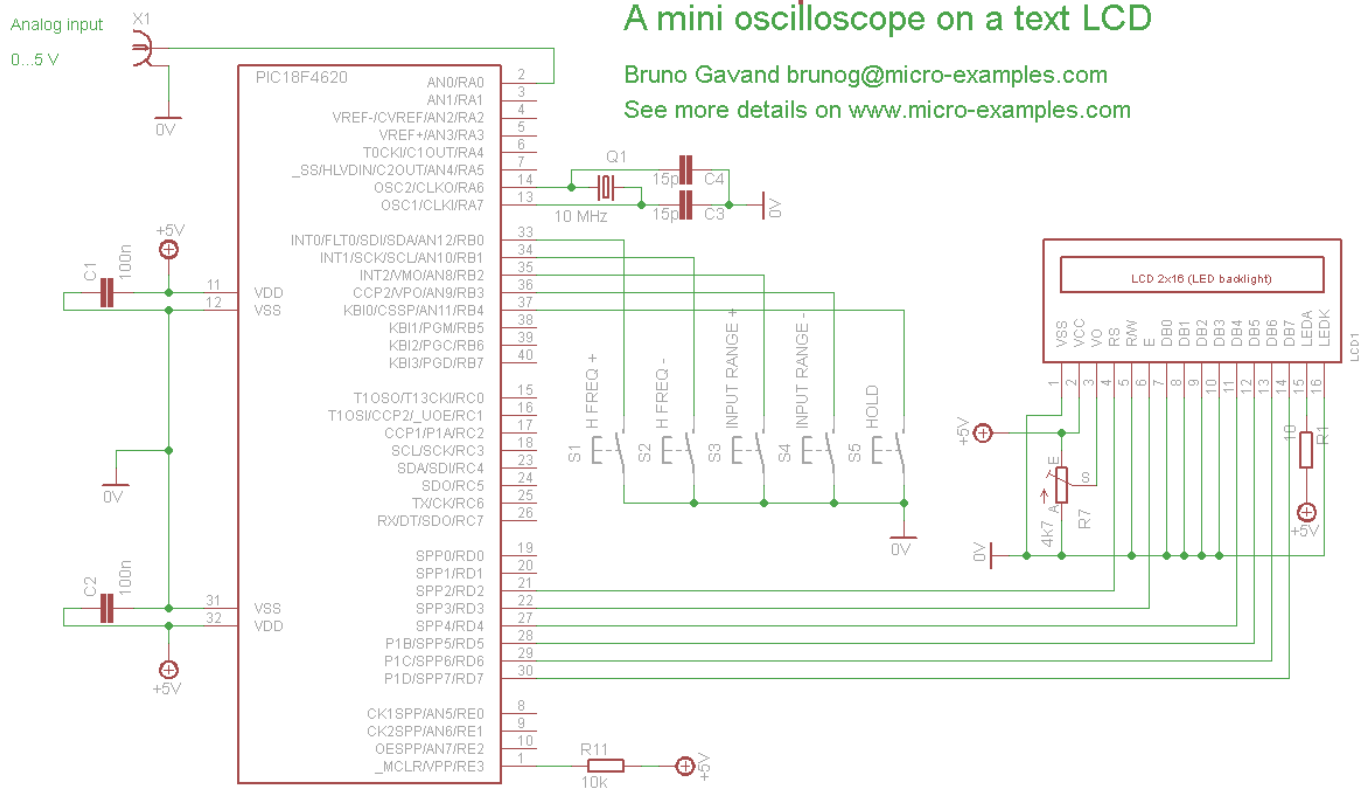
A mini oscilloscope on a text LCD

Bruno Gavand brunog@micro-examples.com

See more details on www.micro-examples.com

Analog input
0...5 V
X1
0V

PIC18F4620

AN0/RA0 2
AN1/RA1 3
VREF-/CVREF/AN2/RA2 4
VREF+/AN3/RA3 5
T0CKI/C1OUT/RA4 6
_SS/HLVDIN/C2OUT/AN4/RA5 7
OSC2/CLKO/RA6 14
OSC1/CLKI/RA7 13

Q1
10 MHz
15p C4
15p C3
0V

INT0/FLT0/SDI/SDA/AN12/RB0 33
INT1/SCK/SCL/AN10/RB1 34
INT2/VMO/AN8/RB2 35
CCP2/VPO/AN9/RB3 36
KBI0/CSSP/AN11/RB4 37
KBI1/PGM/RB5 38
KBI2/PGC/RB6 39
KBI3/PGD/RB7 40

T1OSO/T13CKI/RC0 15
T1OSI/CCP2/_UOE/RC1 16
CCP1/P1A/RC2 17
SCL/SCK/RC3 18
SDA/SDI/RC4 23
SDO/RC5 24
TX/CK/RC6 25
RX/DT/SDO/RC7 26

SPP0/RD0 19
SPP1/RD1 20
SPP2/RD2 21
SPP3/RD3 22
SPP4/RD4 27
P1B/SPP5/RD5 28
P1C/SPP6/RD6 29
P1D/SPP7/RD7 30

CK1SPP/AN5/RE0 8
CK2SPP/AN6/RE1 9
OESPP/AN7/RE2 10
_MCLR/VPP/RE3 1

R11
10k
+5V

+5V
C1 100n
11 VDD
12 VSS
0V
C2 100n
31 VSS
32 VDD
+5V

S1 H FREQ +
S2 H FREQ -
S3 INPUT RANGE +
S4 INPUT RANGE -
S5 HOLD
0V

LCD 2x16 (LED backlight)
LCD1
VSS VCC VO RS R/W E DB0 DB1 DB2 DB3 DB4 DB5 DB6 DB7 LEDA LEDK
1 2 3 4 5 6 7 8 9 10 11 12 13 14 15 16
+5V
E
S
A
4k7
R7
0V
10
R1
+5V